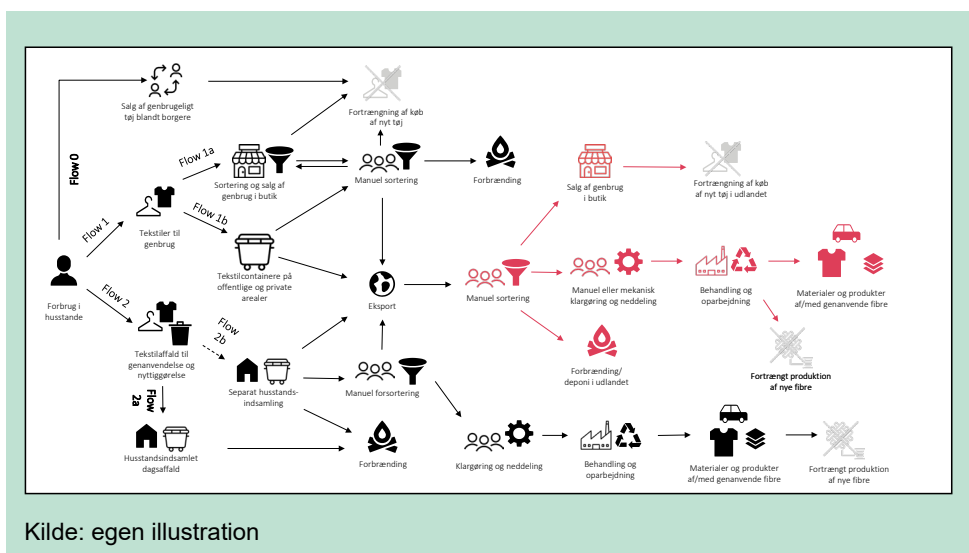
Flow 0

Salg af genbrugeligt tøj blandt borgere

Fortrængning af køb af nyt tøj

Flow 1a

Sortering og salg af genbrug i butik

Manuel sortering

Forbrænding

Salg af genbrug i butik

Fortrængning af køb af nyt tøj i udlandet

Flow 1

Tekstiler til genbrug

Flow 1b

Tekstilcontainere på offentlige og private arealer

Eksport

Manuel sortering

Manuel eller mekanisk klargøring og neddeling

Behandling og oparbejdning

Materialer og produkter af/med genanvende fibre

Forbrug i husstande

Flow 2

Tekstilaffald til genanvendelse og nyttiggørelse

Flow 2b

Separat husstandsindsamling

Manuel forsortering

Forbrænding/ deponi i udlandet

Fortrængt produktion af nye fibre

Flow 2a

Husstandsindsamlet dagsaffald

Forbrænding

Klargøring og neddeling

Behandling og oparbejdning

Materialer og produkter af/med genanvende fibre

Fortrængt produktion af nye fibre

Kilde: egen illustration